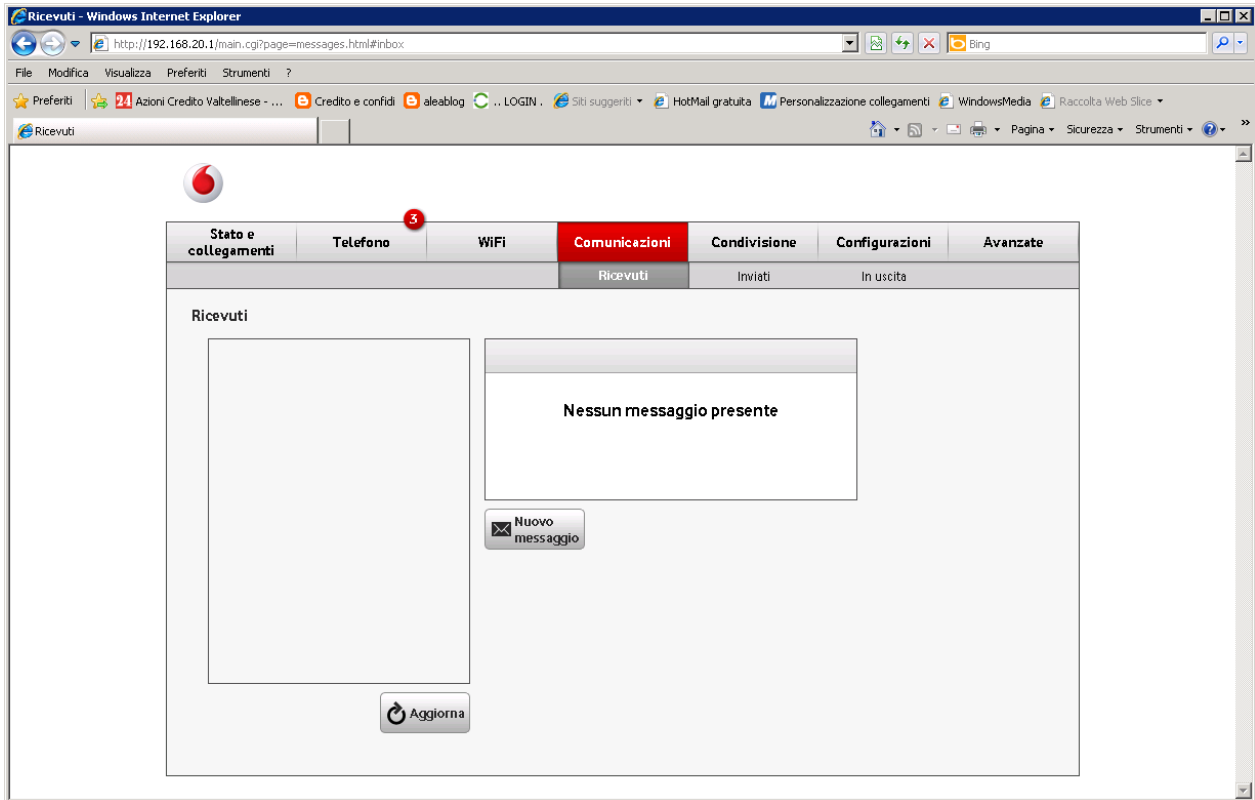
Ricevuti - Windows Internet Explorer

http://192.168.20.1/main.cgi?page=messages.html#inbox

Bing

File Modifica Visualizza Preferiti Strumenti ?

Preferiti 24 Azioni Credito Valtellinese - ... Credito e confidi aleablog .. LOGIN . Siti suggeriti HotMail gratuita Personalizzazione collegamenti WindowsMedia Raccolta Web Slice

Ricevuti

Pagina Sicurezza Strumenti

Stato e collegamenti | Telefono 3 | WiFi | Comunicazioni | Condivisione | Configurazioni | Avanzate

Ricevuti Inviati In uscita

Ricevuti

Nessun messaggio presente

Nuovo messaggio

Aggiorna